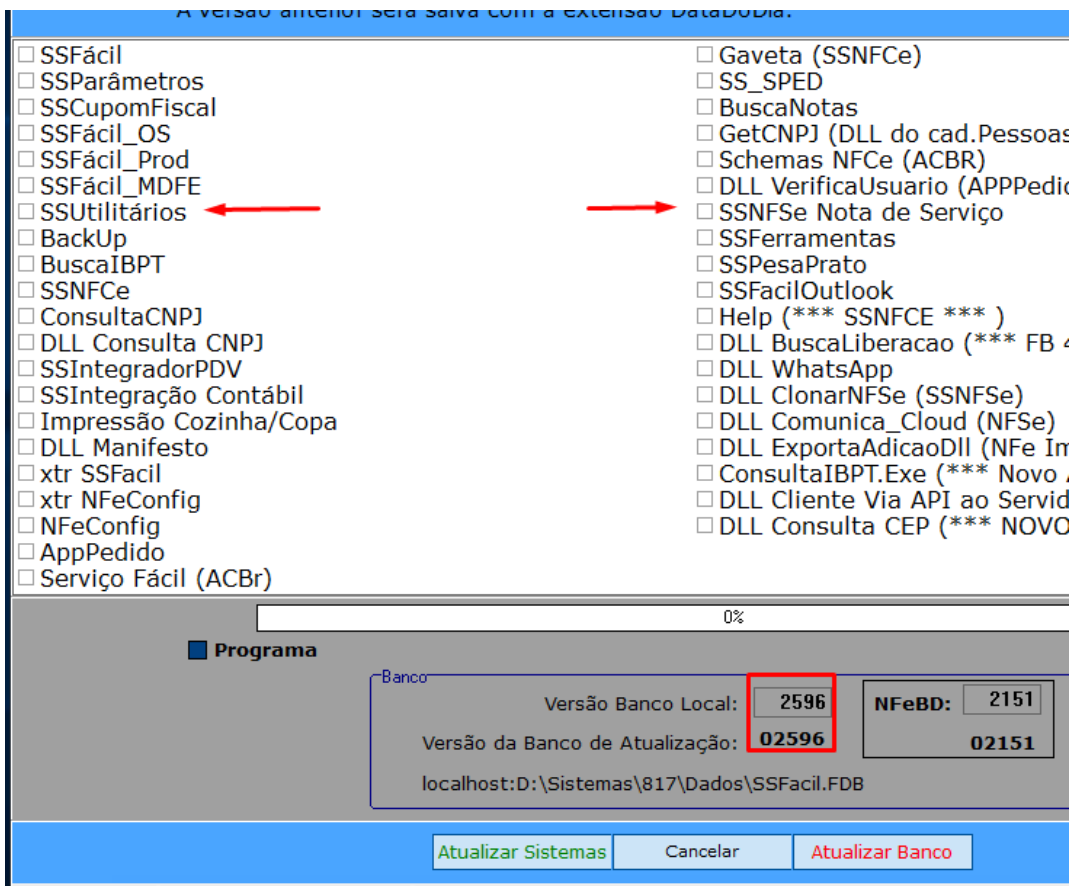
A versão anterior será salva com a extensão DataDoDia.

SSFácil
SSParâmetros
SSCupomFiscal
SSFácil_OS
SSFácil_Prod
SSFácil_MDFE
SSUtilitários
BackUp
BuscaIBPT
SSNFCe
ConsultaCNPJ
DLL Consulta CNPJ
SSIntegradorPDV
SSIntegração Contábil
Impressão Cozinha/Copa
DLL Manifesto
xtr SSFacil
xtr NFeConfig
NFeConfig
AppPedido
Serviço Fácil (ACBr)

Gaveta (SSNFCe)
SS_SPED
BuscaNotas
GetCNPJ (DLL do cad.Pessoas
Schemas NFCe (ACBR)
DLL VerificaUsuario (APPPedid
SSNFSe Nota de Serviço
SSFerramentas
SSPesaPrato
SSFacilOutlook
Help (*** SSNFCE *** )
DLL BuscaLiberacao (*** FB 4
DLL WhatsApp
DLL ClonarNFSe (SSNFSe)
DLL Comunica_Cloud (NFSe)
DLL ExportaAdicaoDll (NFe Im
ConsultaIBPT.Exe (*** Novo
DLL Cliente Via API ao Servid
DLL Consulta CEP (*** NOVO

0%

Programa

Banco
Versão Banco Local: 2596
Versão da Banco de Atualização: 02596
NFeBD: 2151
02151
localhost:D:\Sistemas\817\Dados\SSFacil.FDB

Atualizar Sistemas
Cancelar
Atualizar Banco